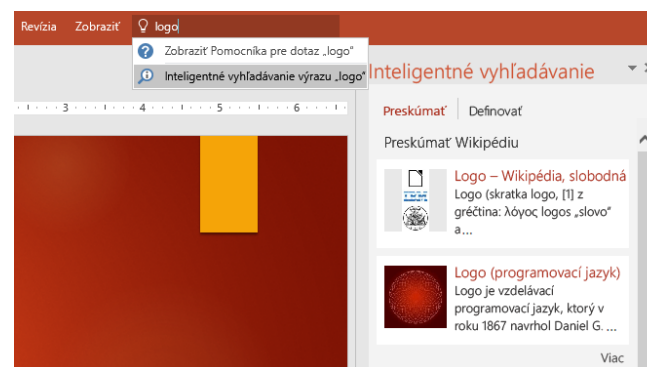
Revízia Zobraziť logo

Zobraziť Pomocníka pre dotaz „logo"

Inteligentné vyhľadávanie výrazu „logo"

· 3 · · · 4 · · · 5 · · · 6 · ·

Inteligentné vyhľadávanie

Preskúmať Definovať

Preskúmať Wikipédiu

Logo – Wikipédia, slobodná

Logo (skratka logo, [1] z gréčtina: λόγος logos „slovo" a...

Logo (programovací jazyk)

Logo je vzdelávací programovací jazyk, ktorý v roku 1867 navrhol Daniel G. ...

Viac